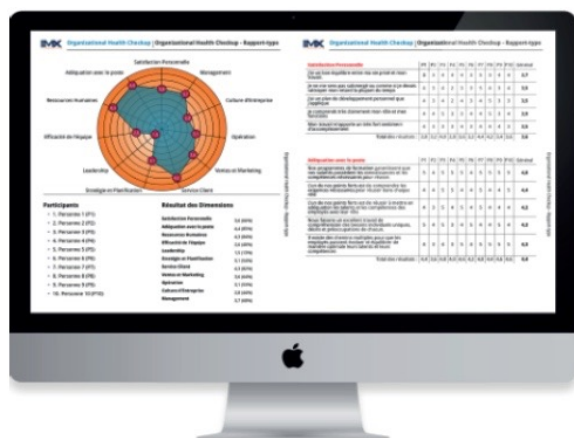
IMK Organizational Health Checkup | Organizational Health Checkup - Rapport-type

Satisfaction Personnelle
Management
Adéquation avec le poste
Culture d'Entreprise
Ressources Humaines
Opération
Efficacité de l'équipe
Leadership
Ventes et Marketing
Stratégie et Planification
Service Client

Participants
1. Personne 1 (P1)
2. Personne 2 (P2)
3. Personne 3 (P3)
4. Personne 4 (P4)
5. Personne 5 (P5)
6. Personne 6 (P6)
7. Personne 7 (P7)
8. Personne 8 (P8)
9. Personne 9 (P9)
10. Personne 10 (P10)

Résultat des Dimensions
Satisfaction Personnelle
Adéquation avec le poste
Ressources Humaines
Efficacité de l'équipe
Leadership
Stratégie et Planification
Service Client
Ventes et Marketing
Opération
Culture d'Entreprise
Management

Organizational Health Checkup - Rapport-type

IMK Organizational Health Checkup | Organizational Health Checkup - Rapport-type

Satisfaction Personnelle

Adéquation avec le poste

Total des réponses

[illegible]